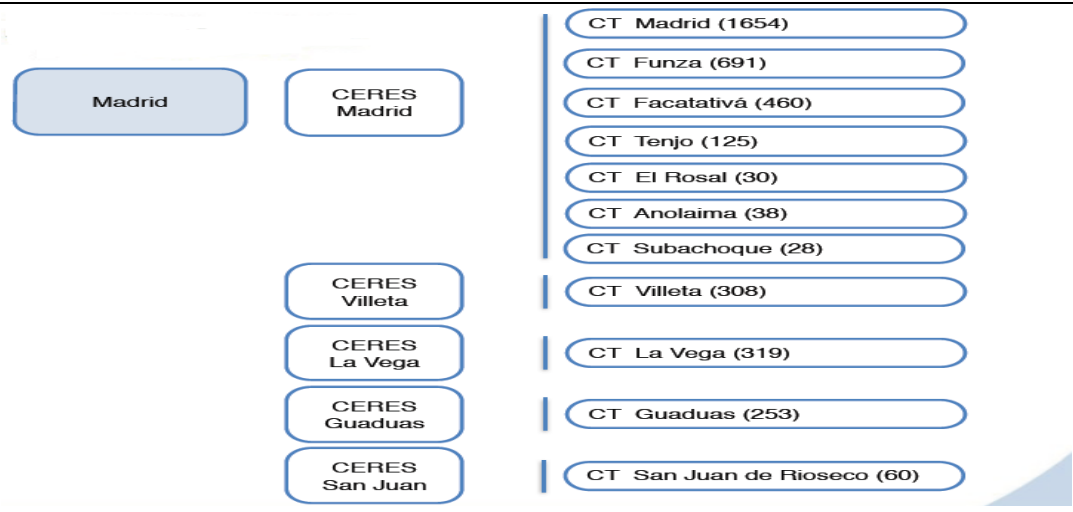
Madrid

CERES Madrid

CT Madrid (1654)
CT Funza (691)
CT Facatativá (460)
CT Tenjo (125)
CT El Rosal (30)
CT Anolaima (38)
CT Subachoque (28)

CERES Villeta

CT Villeta (308)

CERES La Vega

CT La Vega (319)

CERES Guaduas

CT Guaduas (253)

CERES San Juan

CT San Juan de Rioseco (60)